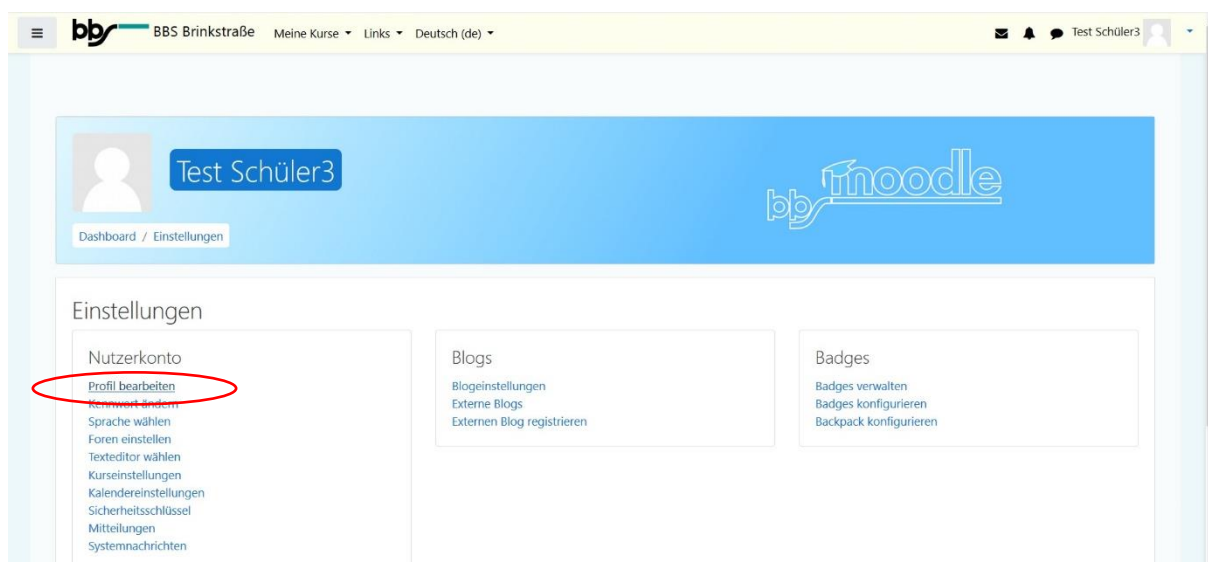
bbs BBS Brinkstraße Meine Kurse ▾ Links ▾ Deutsch (de) ▾

Test Schüler3

Test Schüler3

bbs moodle

Dashboard / Einstellungen

Einstellungen

Nutzerkonto
Profil bearbeiten
Kennwort ändern
Sprache wählen
Foren einstellen
Texteditor wählen
Kurseinstellungen
Kalendereinstellungen
Sicherheitsschlüssel
Mitteilungen
Systemnachrichten

Blogs
Blogeinstellungen
Externe Blogs
Externen Blog registrieren

Badges
Badges verwalten
Badges konfigurieren
Backpack konfigurieren